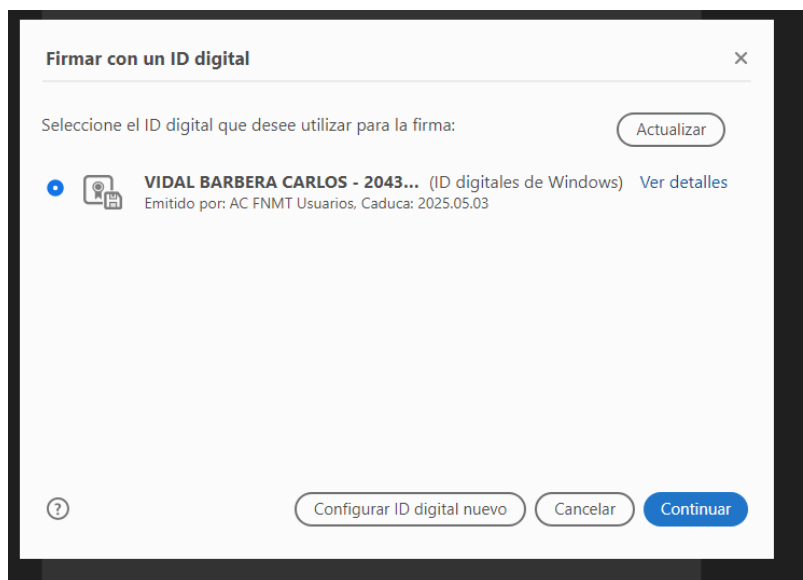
Firmar con un ID digital

×

Seleccione el ID digital que desee utilizar para la firma:

Actualizar

VIDAL BARBERA CARLOS - 2043... (ID digitales de Windows) Ver detalles
Emitido por: AC FNMT Usuarios, Caduca: 2025.05.03

?

Configurar ID digital nuevo

Cancelar

Continuar